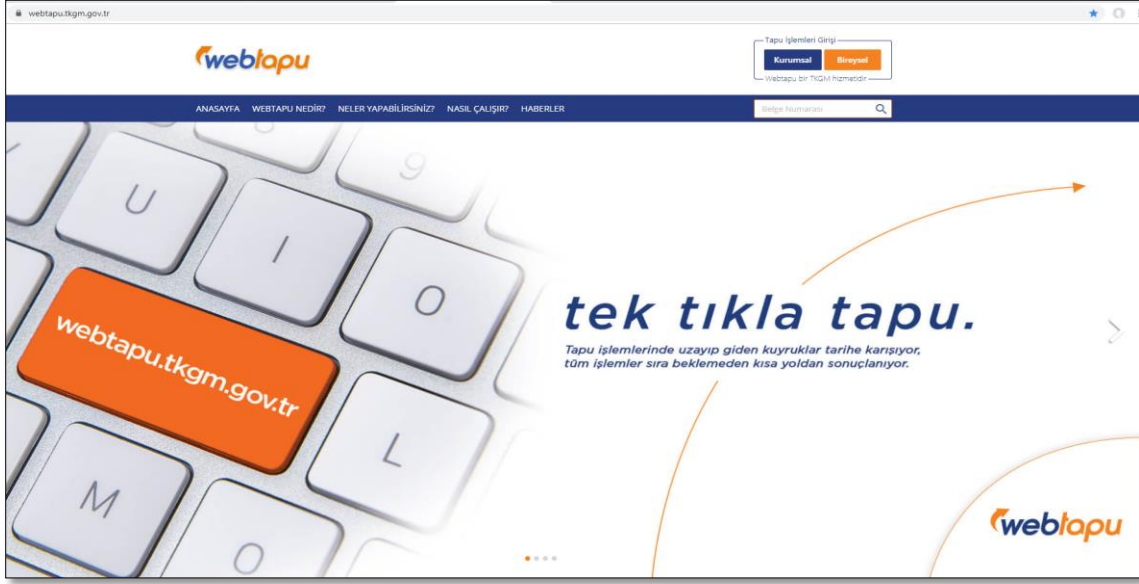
webtapu.tkgm.gov.tr

webtapu

Tapu İşlemleri Girişi
Kurumsal
Bireysel
Webtapu bir TKGM hizmetidir

ANASAYFA WEBTAPU NEDİR? NELER YAPABİLİRSİNİZ? NASIL ÇALIŞIR? HABERLER

Belge Numarası

U
I
O
L
M

webtapu.tkgm.gov.tr

tek tıkla tapu.

Tapu işlemlerinde uzayıp giden kuyruklar tarihe karışıyor, tüm işlemler sıra beklemeden kısa yoldan sonuçlanıyor.

webtapu